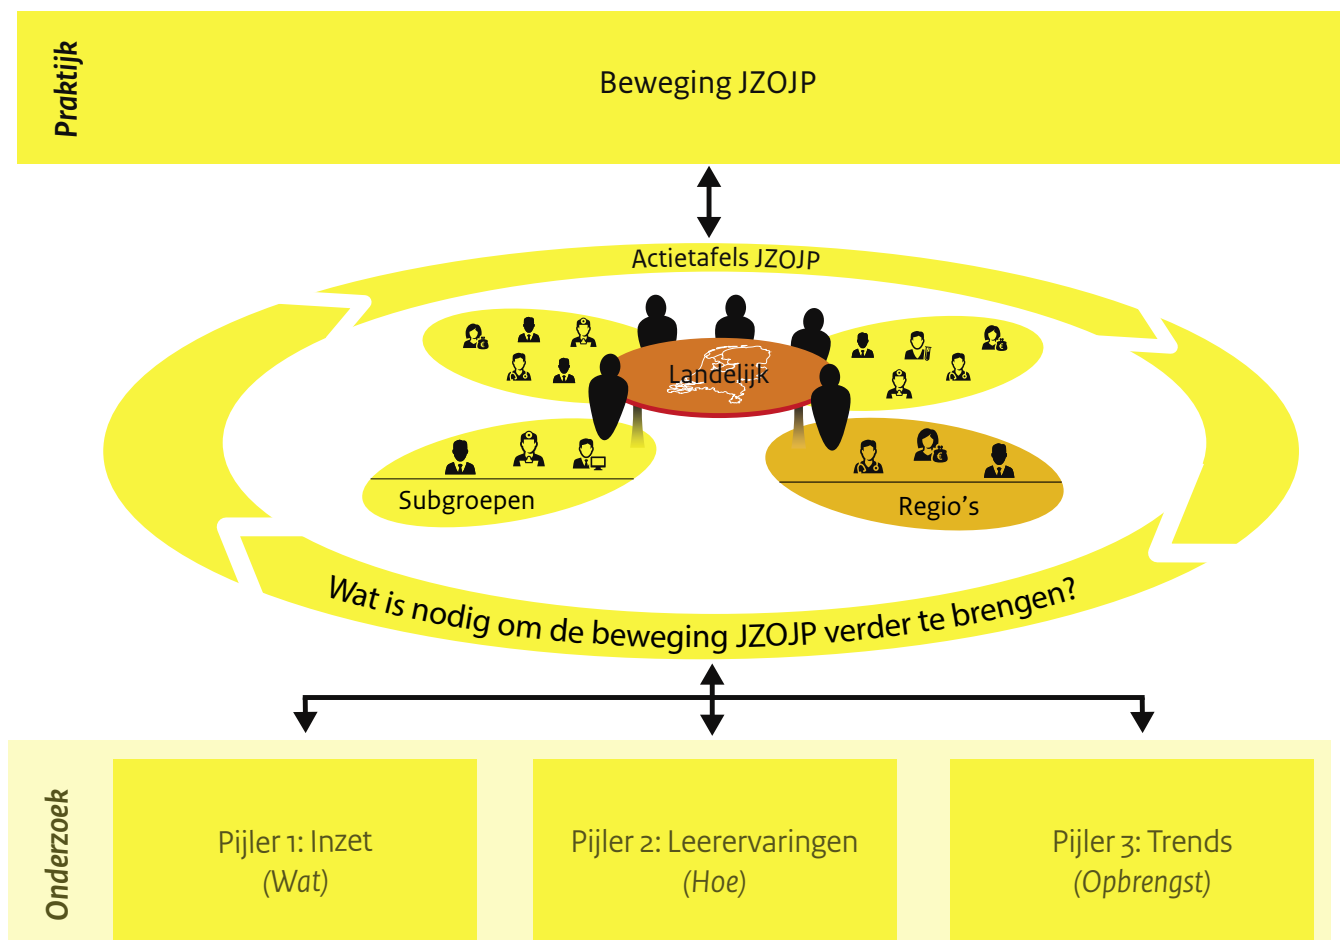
Praktijk

Beweging JZOJP

Actietafels JZOJP

Landelijk

Subgroepen

Regio's

Wat is nodig om de beweging JZOJP verder te brengen?

Onderzoek

Pijler 1: Inzet
(Wat)

Pijler 2: Leerervaringen
(Hoe)

Pijler 3: Trends
(Opbrengst)